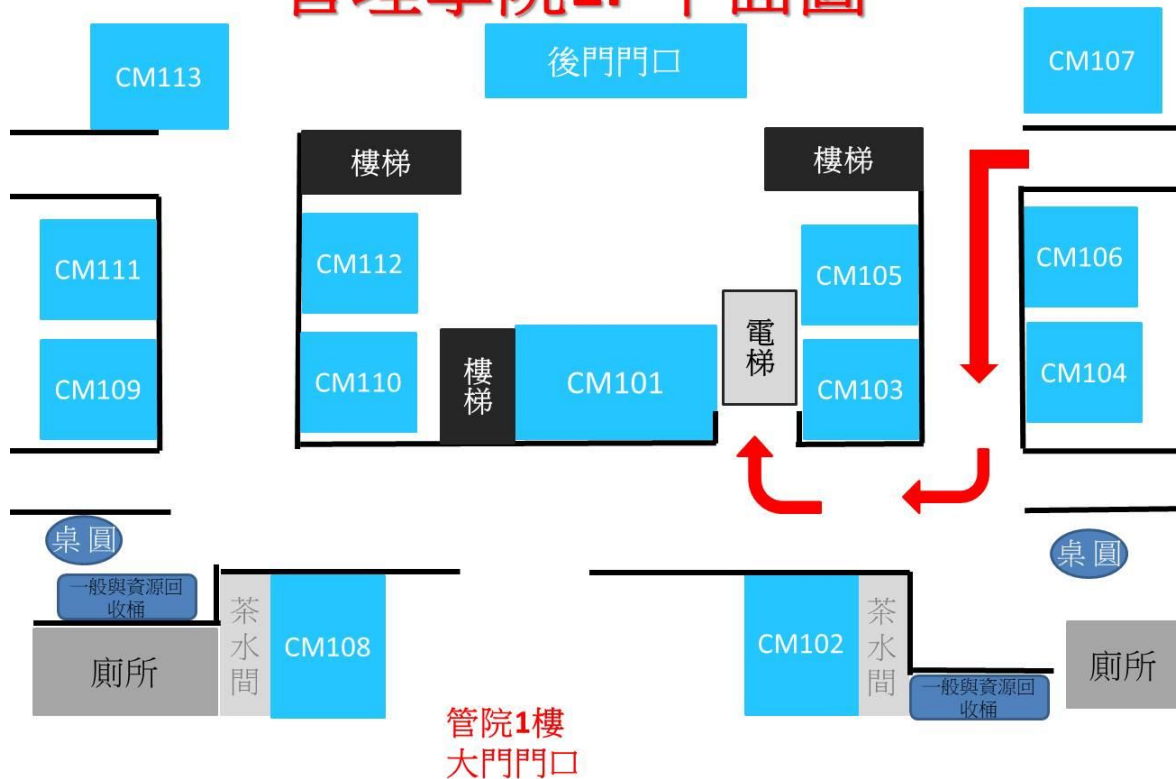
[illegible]

後門門口

CM113

CM107

樓梯

樓梯

CM111

CM112

CM105

CM106

CM109

CM110

樓梯

CM101

電梯

CM103

CM104

桌圓

桌圓

一般與資源回收桶

茶水間

CM108

CM102

茶水間

廁所

廁所

一般與資源回收桶

管院1樓
大門門口